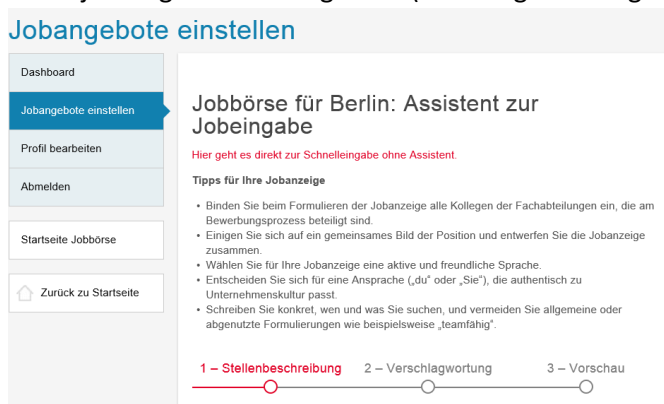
Jobangebote einstellen

Dashboard

Jobangebote einstellen

Profil bearbeiten

Abmelden

Startseite Jobbörse

Zurück zu Startseite

Jobbörse für Berlin: Assistent zur Jobeingabe

Hier geht es direkt zur Schnelleingabe ohne Assistent.

Tipps für Ihre Jobanzeige

- Binden Sie beim Formulieren der Jobanzeige alle Kollegen der Fachabteilungen ein, die am Bewerbungsprozess beteiligt sind.
- Einigen Sie sich auf ein gemeinsames Bild der Position und entwerfen Sie die Jobanzeige zusammen.
- Wählen Sie für Ihre Jobanzeige eine aktive und freundliche Sprache.
- Entscheiden Sie sich für eine Ansprache („du" oder „Sie"), die authentisch zu Unternehmenskultur passt.
- Schreiben Sie konkret, wen und was Sie suchen, und vermeiden Sie allgemeine oder abgenutzte Formulierungen wie beispielsweise „teamfähig".

1 – Stellenbeschreibung 2 – Verschlagwortung 3 – Vorschau